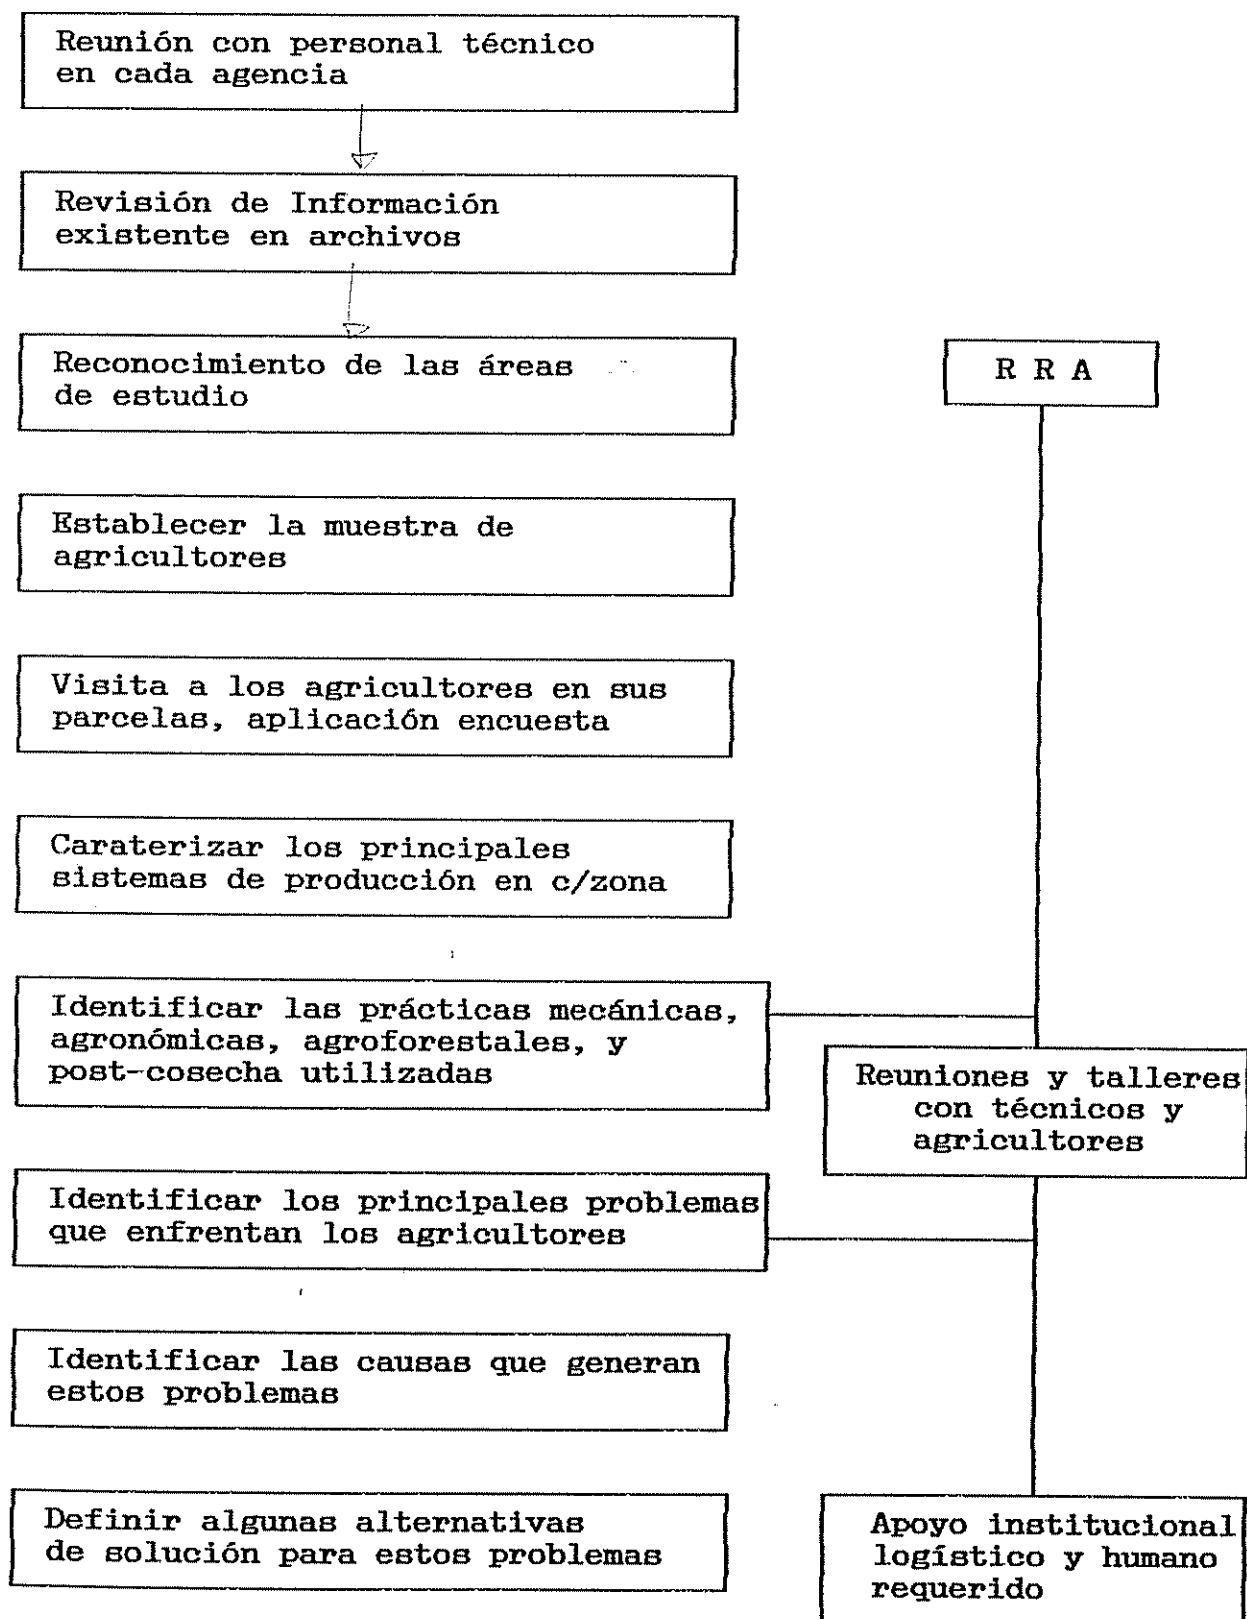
Reunión con personal técnico en cada agencia

Revisión de Información existente en archivos

Reconocimiento de las áreas de estudio

Establecer la muestra de agricultores

Visita a los agricultores en sus parcelas, aplicación encuesta

Caraterizar los principales sistemas de producción en c/zona

Identificar las prácticas mecánicas, agronómicas, agroforestales, y post-cosecha utilizadas

Identificar los principales problemas que enfrentan los agricultores

Identificar las causas que generan estos problemas

Definir algunas alternativas de solución para estos problemas

R R A

Reuniones y talleres con técnicos y agricultores

Apoyo institucional logístico y humano requerido